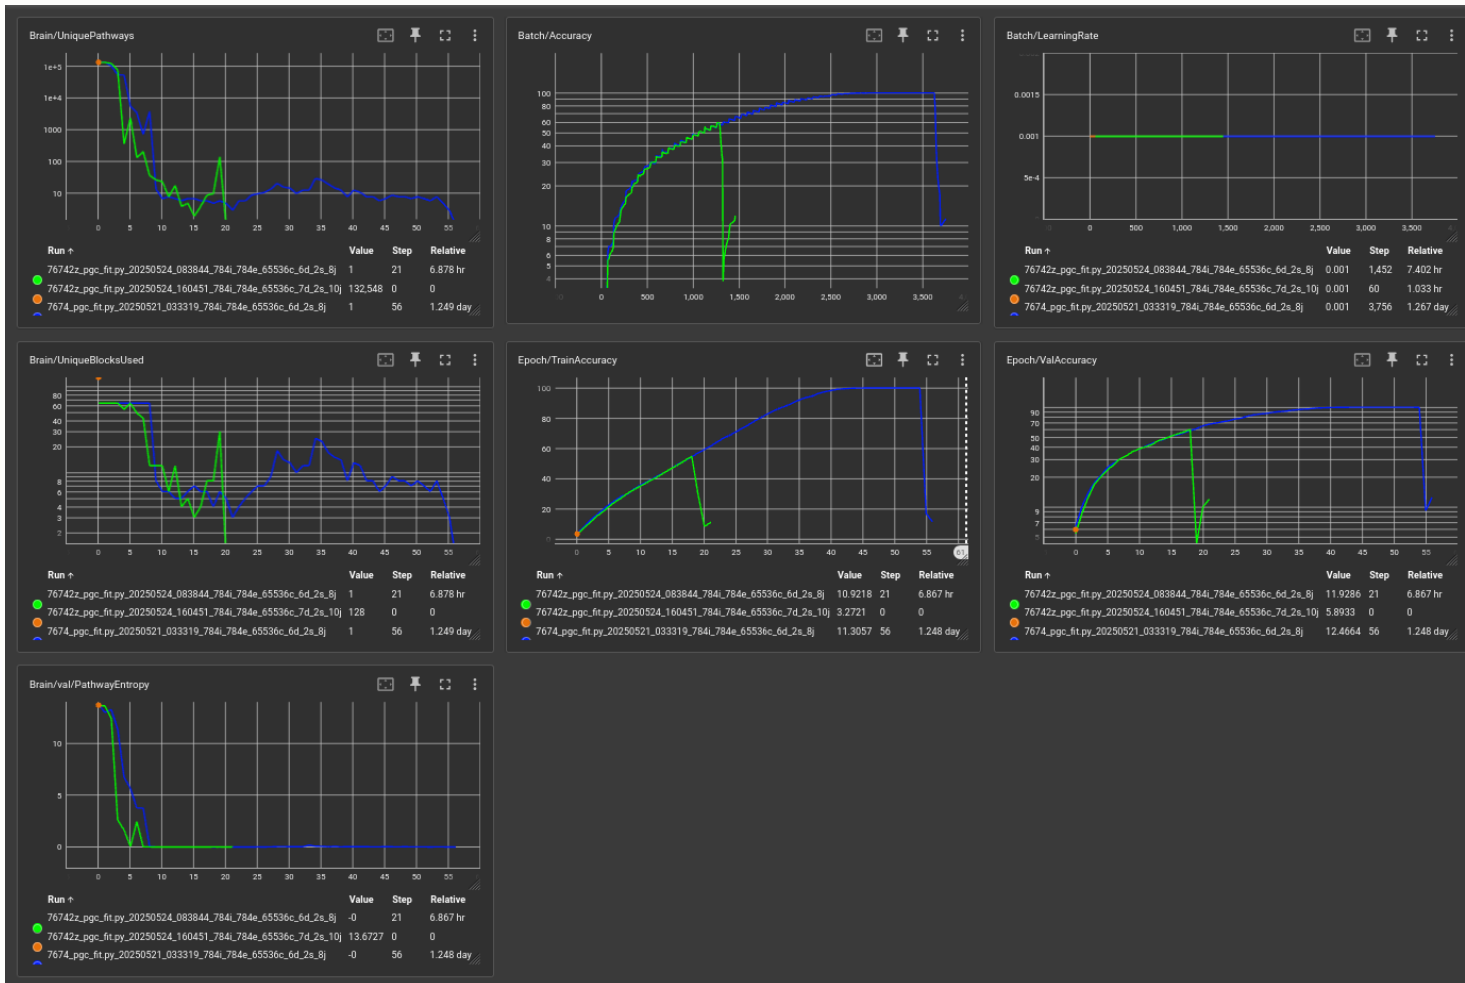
Brain/UniquePathways

1e+5
1e+4
1000
100
10

0 5 10 15 20 25 30 35 40 45 50 55

| Run ↑ | Value | Step | Relative |
|---|---|---|---|
| 76742z_pgc_fit.py_20250524_083844_784i_784e_65536c_6d_2s_8j | 1 | 21 | 6.878 hr |
| 76742z_pgc_fit.py_20250524_160451_784i_784e_65536c_7d_2s_10j | 132,548 | 0 | 0 |
| 7674_pgc_fit.py_20250521_033319_784i_784e_65536c_6d_2s_8j | 1 | 56 | 1.249 day |

Batch/Accuracy

100
80
60
50
40
30
20
10
8
6
5
4

0 500 1,000 1,500 2,000 2,500 3,000 3,500

Batch/LearningRate

0.0015
0.001
5e-4

0 500 1,000 1,500 2,000 2,500 3,000 3,500

| Run ↑ | Value | Step | Relative |
|---|---|---|---|
| 76742z_pgc_fit.py_20250524_083844_784i_784e_65536c_6d_2s_8j | 0.001 | 1,452 | 7.402 hr |
| 76742z_pgc_fit.py_20250524_160451_784i_784e_65536c_7d_2s_10j | 0.001 | 60 | 1.033 hr |
| 7674_pgc_fit.py_20250521_033319_784i_784e_65536c_6d_2s_8j | 0.001 | 3,756 | 1.267 day |

Brain/UniqueBlocksUsed

80
60
40
30
20
8
6
4
3
2

0 5 10 15 20 25 30 35 40 45 50 55

| Run ↑ | Value | Step | Relative |
|---|---|---|---|
| 76742z_pgc_fit.py_20250524_083844_784i_784e_65536c_6d_2s_8j | 1 | 21 | 6.878 hr |
| 76742z_pgc_fit.py_20250524_160451_784i_784e_65536c_7d_2s_10j | 128 | 0 | 0 |
| 7674_pgc_fit.py_20250521_033319_784i_784e_65536c_6d_2s_8j | 1 | 56 | 1.249 day |

Epoch/TrainAccuracy

100
80
60
40
20
0

0 5 10 15 20 25 30 35 40 45 50 55 61

| Run ↑ | Value | Step | Relative |
|---|---|---|---|
| 76742z_pgc_fit.py_20250524_083844_784i_784e_65536c_6d_2s_8j | 10.9218 | 21 | 6.867 hr |
| 76742z_pgc_fit.py_20250524_160451_784i_784e_65536c_7d_2s_10j | 3.2721 | 0 | 0 |
| 7674_pgc_fit.py_20250521_033319_784i_784e_65536c_6d_2s_8j | 11.3057 | 56 | 1.248 day |

Epoch/ValAccuracy

90
70
50
40
30
20
9
7
5

0 5 10 15 20 25 30 35 40 45 50 55

| Run ↑ | Value | Step | Relative |
|---|---|---|---|
| 76742z_pgc_fit.py_20250524_083844_784i_784e_65536c_6d_2s_8j | 11.9286 | 21 | 6.867 hr |
| 76742z_pgc_fit.py_20250524_160451_784i_784e_65536c_7d_2s_10j | 5.8933 | 0 | 0 |
| 7674_pgc_fit.py_20250521_033319_784i_784e_65536c_6d_2s_8j | 12.4664 | 56 | 1.248 day |

Brain/val/PathwayEntropy

10
5
0

0 5 10 15 20 25 30 35 40 45 50 55

| Run ↑ | Value | Step | Relative |
|---|---|---|---|
| 76742z_pgc_fit.py_20250524_083844_784i_784e_65536c_6d_2s_8j | -0 | 21 | 6.867 hr |
| 76742z_pgc_fit.py_20250524_160451_784i_784e_65536c_7d_2s_10j | 13.6727 | 0 | 0 |
| 7674_pgc_fit.py_20250521_033319_784i_784e_65536c_6d_2s_8j | -0 | 56 | 1.248 day |